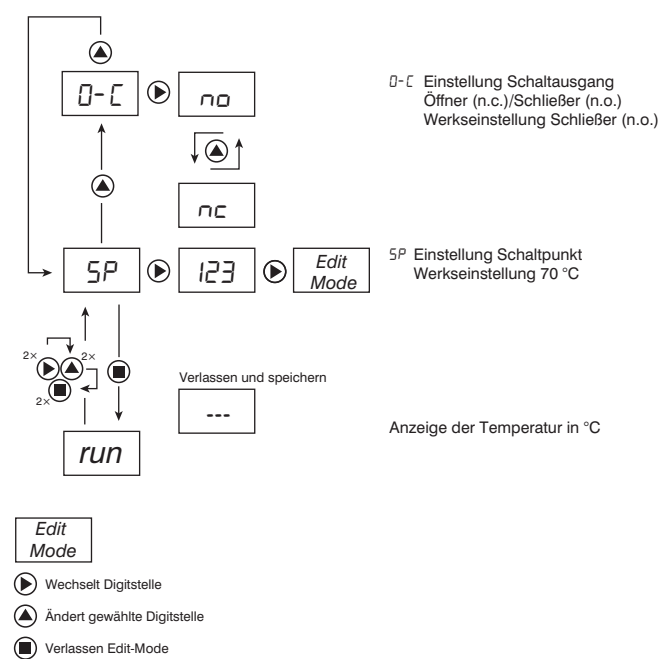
O-C

no

nc

SP

123

Edit Mode

2×
2×
2×

run

Verlassen und speichern

---

O-C Einstellung Schaltausgang Öffner (n.c.)/Schließer (n.o.) Werkseinstellung Schließer (n.o.)

SP Einstellung Schaltpunkt Werkseinstellung 70 °C

Anzeige der Temperatur in °C

Edit Mode

Wechselt Digitstelle

Ändert gewählte Digitstelle

Verlassen Edit-Mode